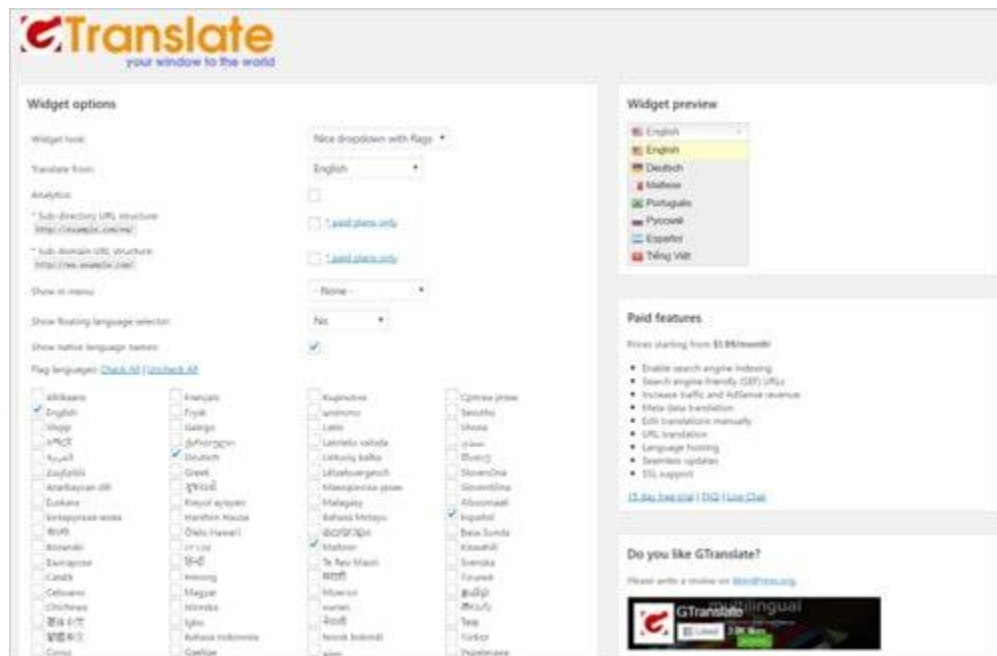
GTranslate
your window to the world

Widget options

Widget look: Nice dropdown with flags

Translate from: English

Analytics:

* Sub-directory URL structure: http://example.com/es/ * paid plans only

* Sub-domain URL structure: http://es.example.com/ * paid plans only

Show in menu: - None -

Show floating language selector: No

Show native language names:

Flag languages: Check All | Uncheck All

Afrikaans
English
Shqip
አማርኛ
العربية
Հայերեն
Azərbaycan dili
Euskara
Беларуская мова
বাংলা
Bosanski
Български
Català
Cebuano
Chichewa
简体中文
繁體中文
Corsu

Français
Frysk
Galego
ქართული
Deutsch
Greek
ગુજરાતી
Kreyol ayisyen
Harshen Hausa
Ōlelo Hawaiʻi
עִבְרִית
हिन्दी
Hmong
Magyar
Íslenska
Igbo
Bahasa Indonesia
Gaeilge

Кыргызча
ພາສາລາວ
Latin
Latviešu valoda
Lietuvių kalba
Lëtzebuergesch
Македонски јазик
Malagasy
Bahasa Melayu
മലയാളം
Maltese
Te Reo Māori
मराठी
Монгол
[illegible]
नेपाली
Norsk bokmål
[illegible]

Cymraeg
Sesotho
Shona
سنڌي
සිංහල
Slovenčina
Slovenščina
Afsoomaali
Español
Basa Sunda
Kiswahili
Svenska
Тоҷикӣ
தமிழ்
తెలుగు
ไทย
Türkçe
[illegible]

Widget preview

English
English
Deutsch
Maltese
Português
Русский
Español
Tiếng Việt

Paid features

Prices starting from $5.99/month!

• Enable search engine indexing
• Search engine friendly (SEF) URLs
• Increase traffic and AdSense revenue
• Meta data translation
• Edit translations manually
• URL translation
• Language hosting
• Seamless updates
• SSL support

15 day free trial | FAQ | Live Chat

Do you like GTranslate?

Please write a review on WordPress.org.

GTranslate
Liked
multilingual